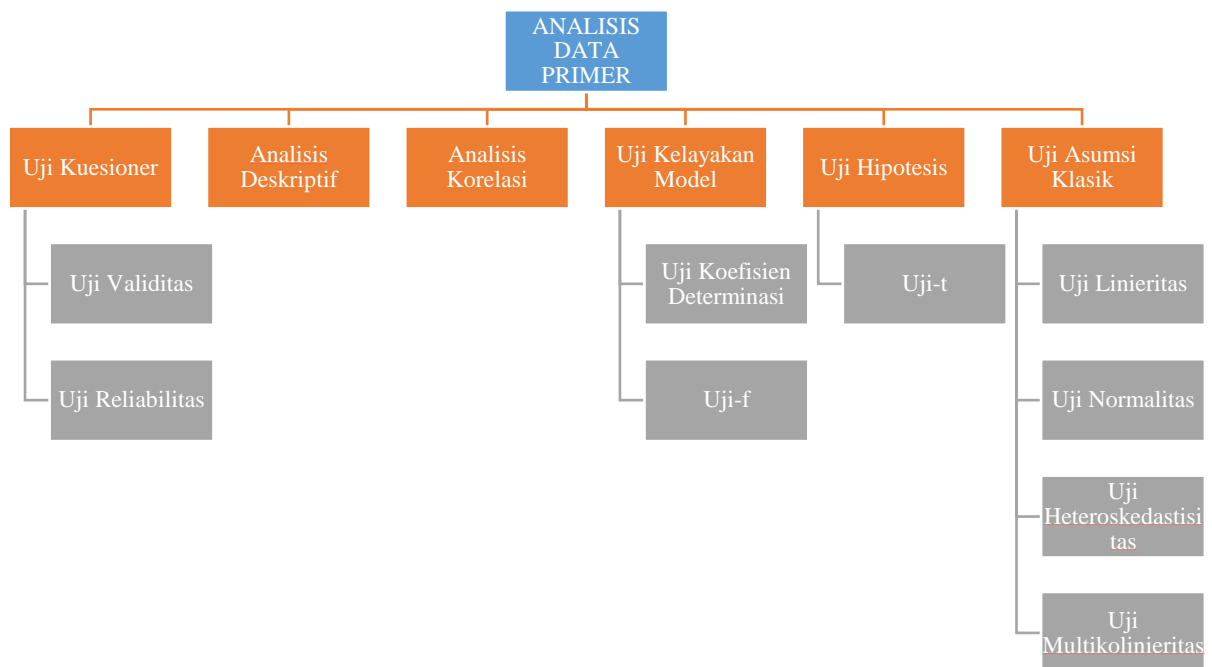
ANALISIS DATA PRIMER

Uji Kuesioner

Uji Validitas

Uji Reliabilitas

Analisis Deskriptif

Analisis Korelasi

Uji Kelayakan Model

Uji Koefisien Determinasi

Uji-f

Uji Hipotesis

Uji-t

Uji Asumsi Klasik

Uji Linieritas

Uji Normalitas

Uji Heteroskedastisitas

Uji Multikolinieritas